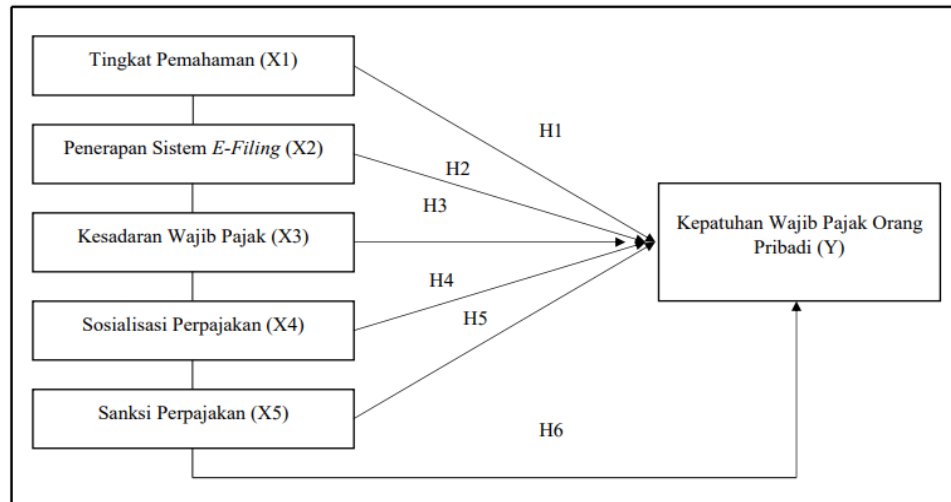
Tingkat Pemahaman (X1)

Penerapan Sistem *E-Filing* (X2)

Kesadaran Wajib Pajak (X3)

Sosialisasi Perpajakan (X4)

Sanksi Perpajakan (X5)

H1

H2

H3

H4

H5

H6

Kepatuhan Wajib Pajak Orang Pribadi (Y)